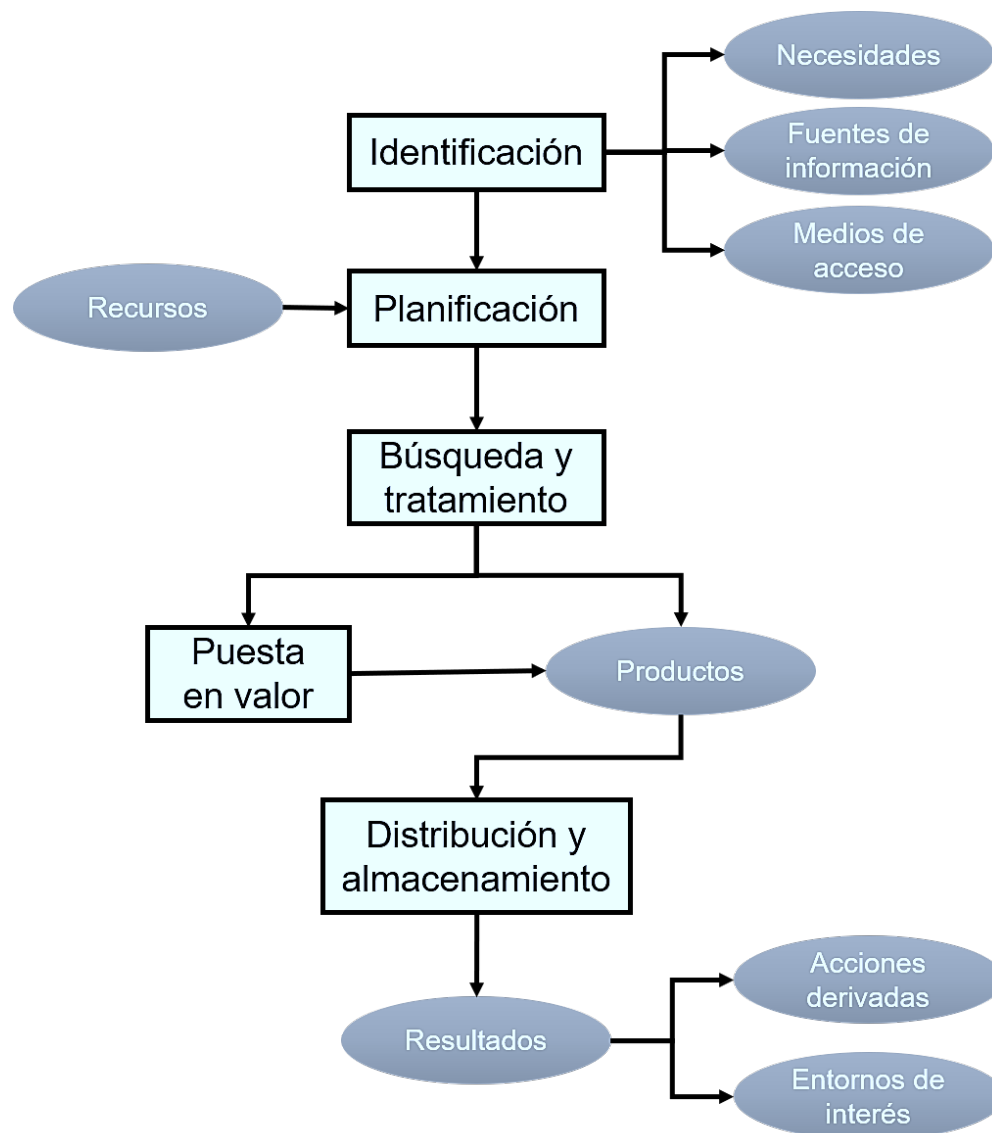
Identificación

Necesidades

Fuentes de información

Medios de acceso

Recursos

Planificación

Búsqueda y tratamiento

Puesta en valor

Productos

Distribución y almacenamiento

Resultados

Acciones derivadas

Entornos de interés